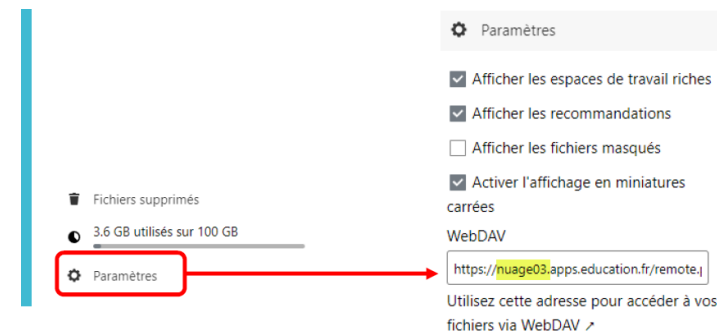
Fichiers supprimés

3.6 GB utilisés sur 100 GB

Paramètres

Paramètres

Afficher les espaces de travail riches

Afficher les recommandations

Afficher les fichiers masqués

Activer l'affichage en miniatures carrées

WebDAV

https://nuage03.apps.education.fr/remote.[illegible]

Utilisez cette adresse pour accéder à vos fichiers via WebDAV ↗